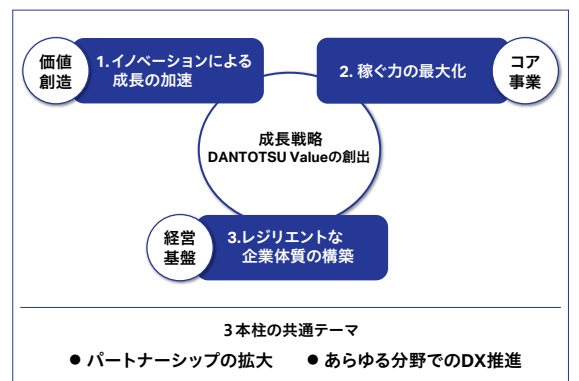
価値
創造

1.イノベーションによる
成長の加速

2. 稼ぐ力の最大化

コア
事業

成長戦略
DANTOTSU Valueの創出

経営
基盤

3.レジリエントな
企業体質の構築

3本柱の共通テーマ

● パートナーシップの拡大　● あらゆる分野でのDX推進